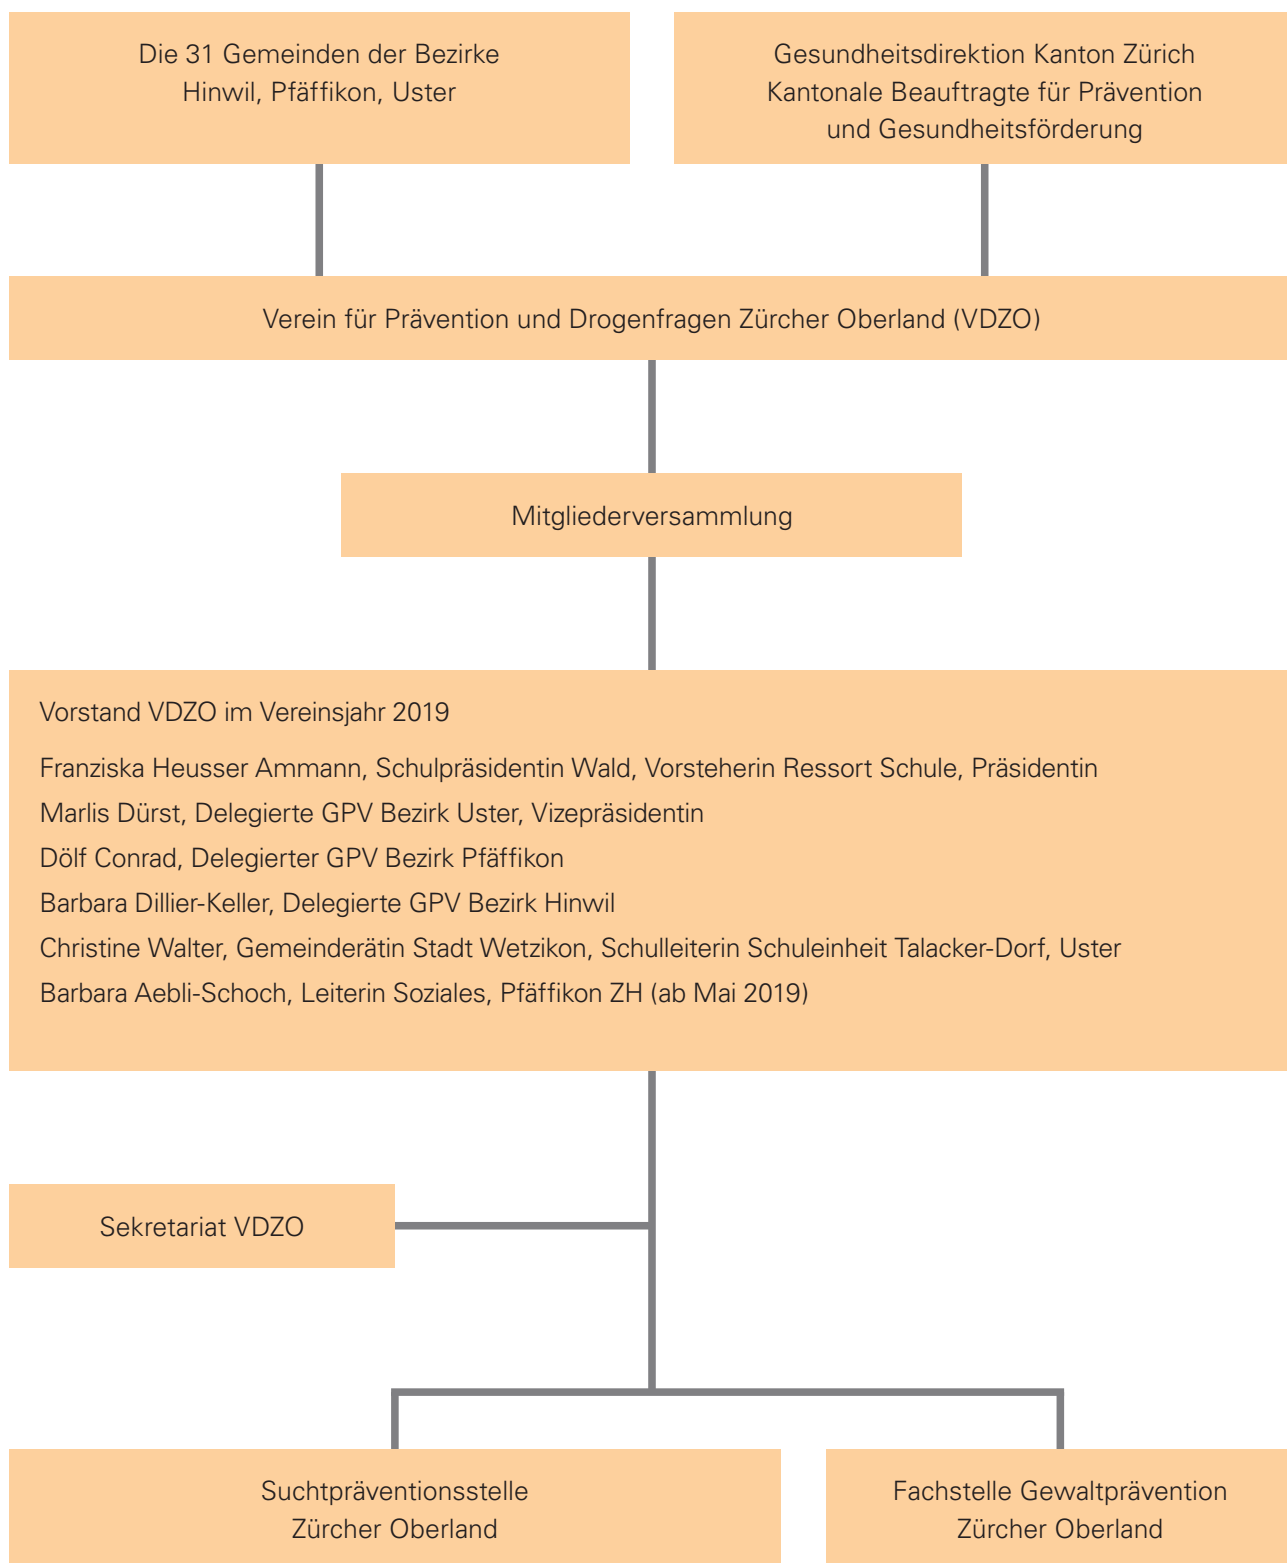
Die 31 Gemeinden der Bezirke Hinwil, Pfäffikon, Uster

Gesundheitsdirektion Kanton Zürich Kantonale Beauftragte für Prävention und Gesundheitsförderung

Verein für Prävention und Drogenfragen Zürcher Oberland (VDZO)

Mitgliederversammlung

Vorstand VDZO im Vereinsjahr 2019

Franziska Heusser Ammann, Schulpräsidentin Wald, Vorsteherin Ressort Schule, Präsidentin
Marlis Dürst, Delegierte GPV Bezirk Uster, Vizepräsidentin
Dölf Conrad, Delegierter GPV Bezirk Pfäffikon
Barbara Dillier-Keller, Delegierte GPV Bezirk Hinwil
Christine Walter, Gemeinderätin Stadt Wetzikon, Schulleiterin Schuleinheit Talacker-Dorf, Uster
Barbara Aebli-Schoch, Leiterin Soziales, Pfäffikon ZH (ab Mai 2019)

Sekretariat VDZO

Suchtpräventionsstelle Zürcher Oberland

Fachstelle Gewaltprävention Zürcher Oberland